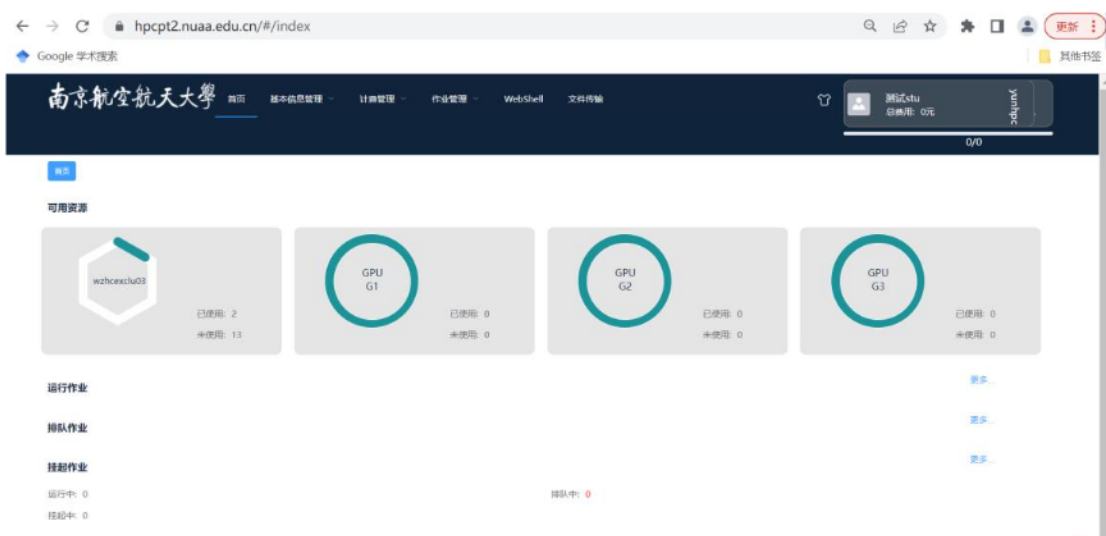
hpcpt2.nuaa.edu.cn/#/index

更新

Google 学术搜索

其他书签

南京航空航天大學 首页 基本信息管理 计费管理 作业管理 WebShell 文件传输

测试stu
总费用: 0元

yunhpc

0/0

首页

可用资源

wzhcexclu03

已使用: 2
未使用: 13

GPU
G1

已使用: 0
未使用: 0

GPU
G2

已使用: 0
未使用: 0

GPU
G3

已使用: 0
未使用: 0

运行作业

更多...

排队作业

更多...

挂起作业

更多...

运行中: 0

排队中: 0

挂起中: 0